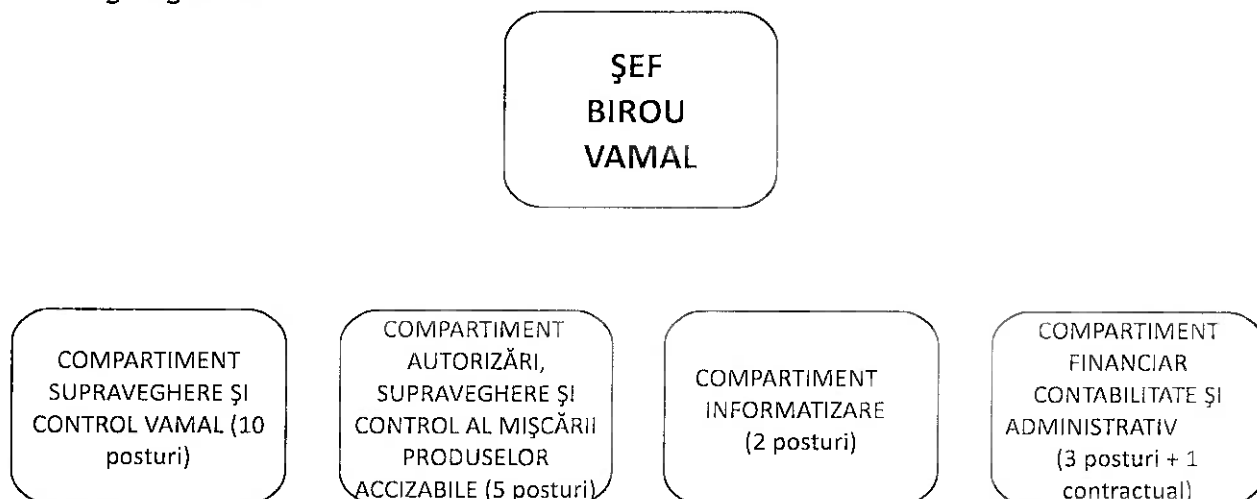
ŞEF BIROU VAMAL

COMPARTIMENT SUPRAVEGHERE ŞI CONTROL VAMAL (10 posturi)

COMPARTIMENT AUTORIZĂRI, SUPRAVEGHERE ŞI CONTROL AL MIŞCĂRII PRODUSELOR ACCIZABILE (5 posturi)

COMPARTIMENT INFORMATIZARE (2 posturi)

COMPARTIMENT FINANCIAR CONTABILITATE ŞI ADMINISTRATIV (3 posturi + 1 contractual)